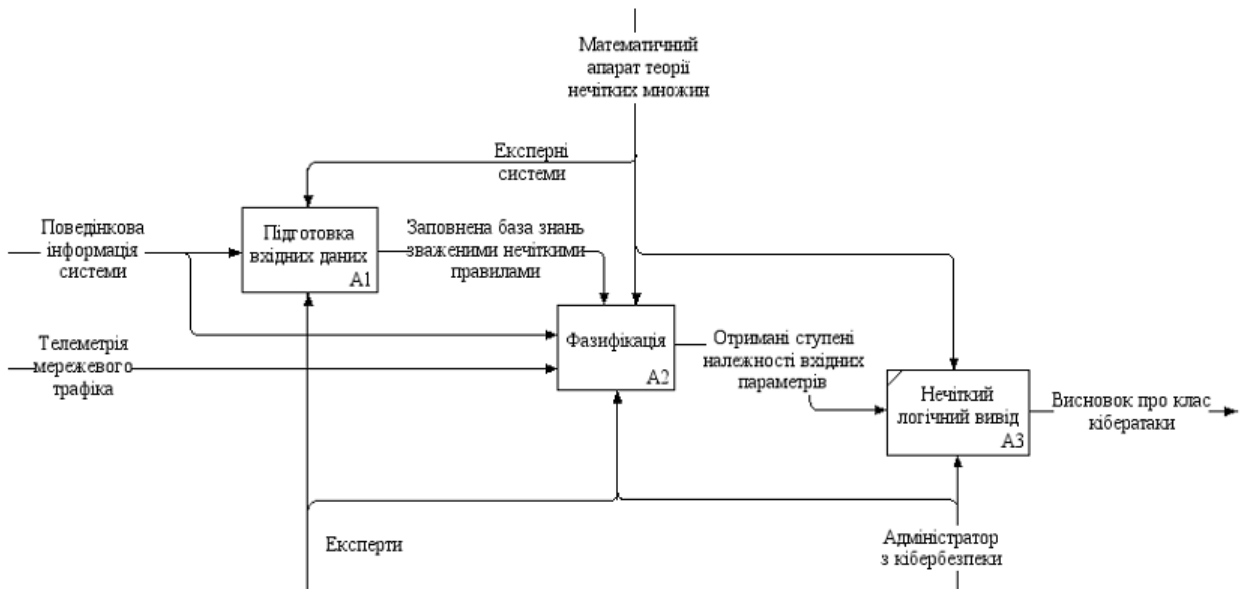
Математичний апарат теорії нечітких множин

Експерні системи

Поведінкова інформація системи

Підготовка вхідних даних

A1

Заповнена база знань зваженими нечіткими правилами

Телеметрія мережевого трафіка

Фазифікація

A2

Отримані ступені належності вхідних параметрів

Нечіткий логічний вивід

A3

Висновок про клас кібератаки

Експерти

Адміністратор з кібербезпеки